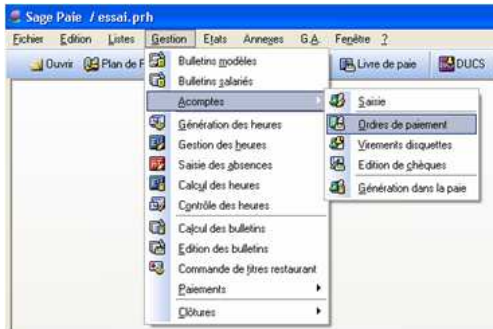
Sage Paie / essai.prh

Fichier Edition Listes Gestion Etats Annexes G.A. Fenêtre ?

Ouvrir Plan de F

Livre de paie DUCS

Bulletins modèles
Bulletins salariés
Acomptes
Génération des heures
Gestion des heures
Saisie des absences
Calcul des heures
Contrôle des heures
Calcul des bulletins
Edition des bulletins
Commande de titres restaurant
Paiements
Clôtures

Saisie
Ordres de paiement
Virements disquettes
Edition de chèques
Génération dans la paie